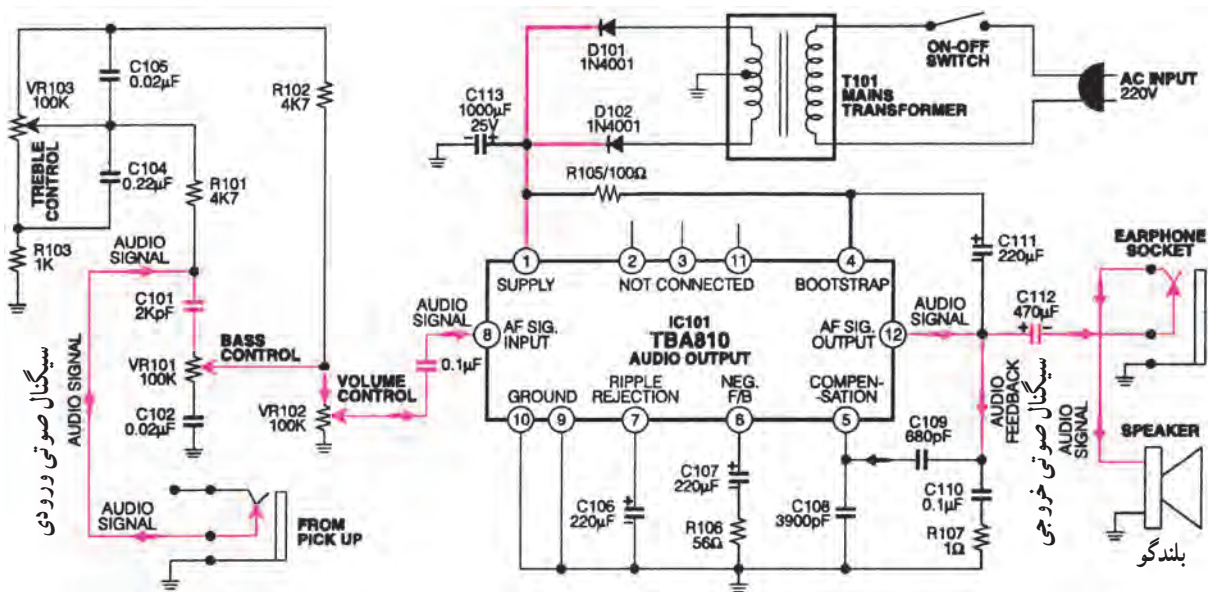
C105
0.02µF

VR103
100K

TREBLE CONTROL

C104
0.22µF

R102
4K7

R101
4K7

R103
1K

AUDIO SIGNAL

C101
2KpF

BASS CONTROL

VR101
100K

C102
0.02µF

AUDIO SIGNAL

سیگنال صوتی ورودی

VOLUME CONTROL

VR102
100K

AUDIO SIGNAL

FROM PICK UP

AUDIO SIGNAL

0.1µF

C113
1000µF
25V

D101
1N4001

D102
1N4001

T101
MAINS
TRANSFORMER

ON-OFF
SWITCH

AC INPUT
220V

R105/100Ω

1
SUPPLY

2
3
11
NOT CONNECTED

4
BOOTSTRAP

8
AF SIG.
INPUT

IC101
TBA810
AUDIO OUTPUT

AF SIG.
OUTPUT
12

10
GROUND
9

RIPPLE
REJECTION
7

NEG.
F/B
6

COMPEN-
SATION
5

C111
220µF

AUDIO SIGNAL

C112
470µF

EARPHONE
SOCKET

AUDIO FEEDBACK

سیگنال صوتی خروجی

AUDIO SIGNAL

SPEAKER

بلندگو

C109
680pF

C110
0.1µF

R107
1Ω

C106
220µF

C107
220µF

R106
56Ω

C108
3900pF